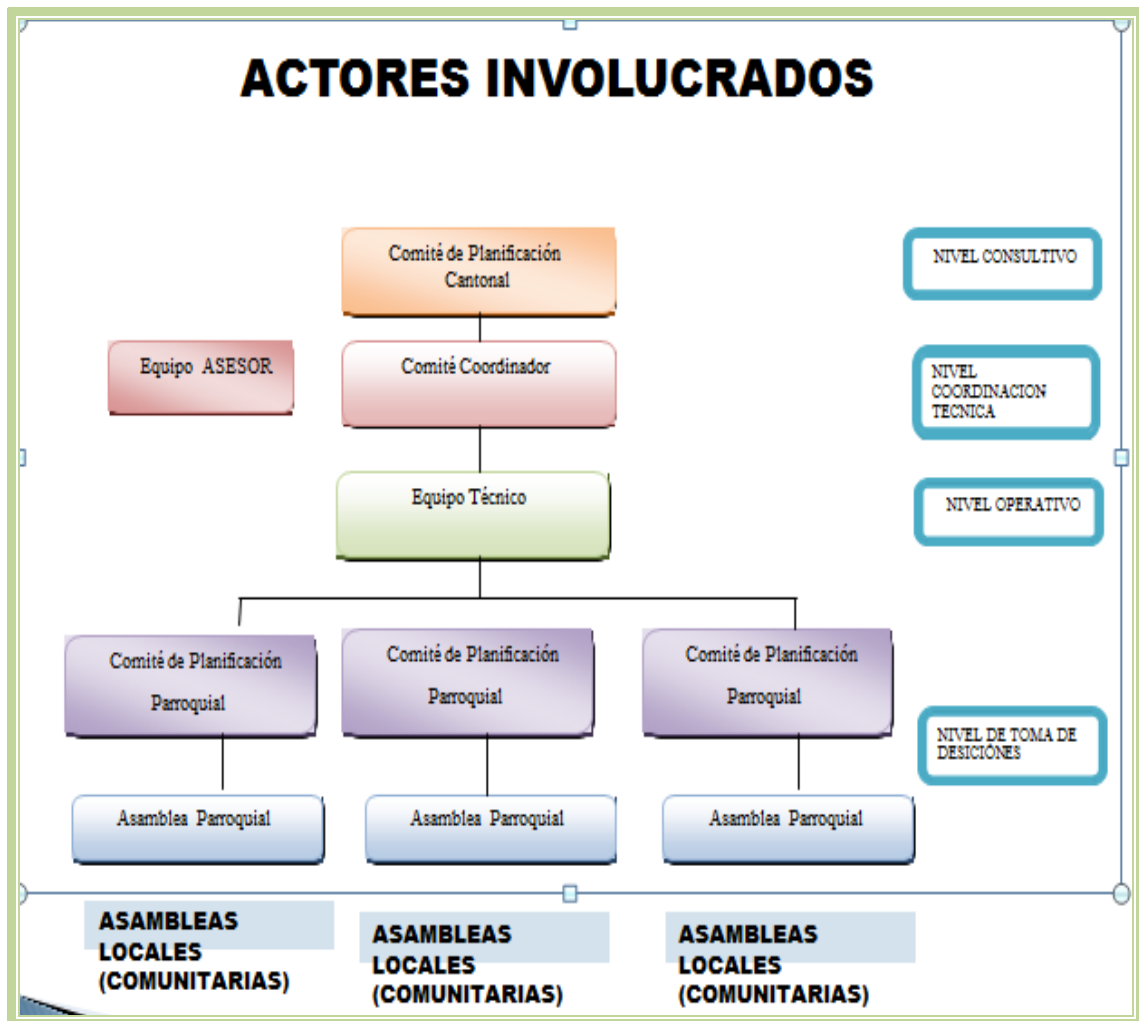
ACTORES INVOLUCRADOS

Comité de Planificación Cantonal

NIVEL CONSULTIVO

Equipo ASESOR

Comité Coordinador

NIVEL COORDINACION TECNICA

Equipo Técnico

NIVEL OPERATIVO

Comité de Planificación Parroquial

Comité de Planificación Parroquial

Comité de Planificación Parroquial

NIVEL DE TOMA DE DESICIONES

Asamblea Parroquial

Asamblea Parroquial

Asamblea Parroquial

ASAMBLEAS LOCALES (COMUNITARIAS)

ASAMBLEAS LOCALES (COMUNITARIAS)

ASAMBLEAS LOCALES (COMUNITARIAS)